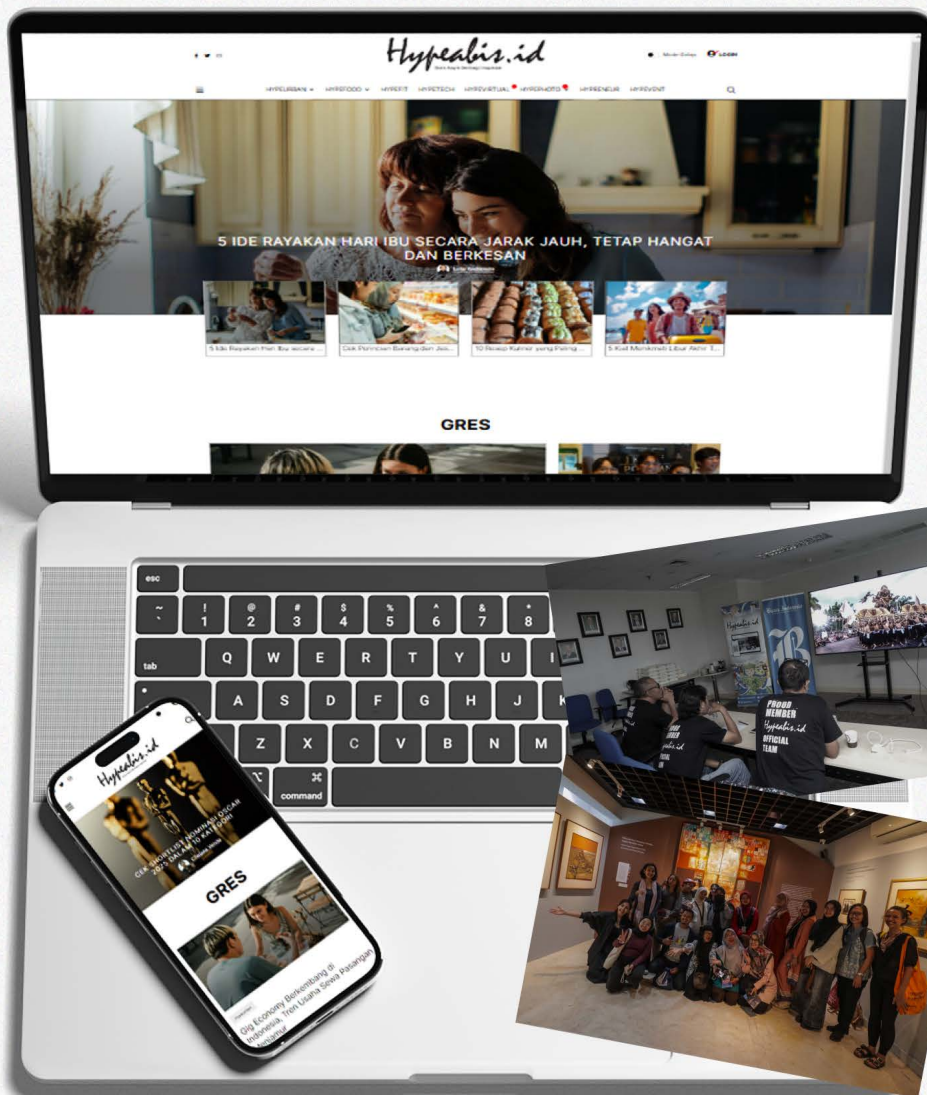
Hypeabis.id

LOGIN

HYPEURBAN HYPEFOOD HYPEFIT HYPETECH HYPEVIRTUAL HYPEMOTO HYPEPRENEUR HYPEVENT

5 IDE RAYAKAN HARI IBU SECARA JARAK JAUH, TETAP HANGAT DAN BERKESAN

5 Ide Rayakan Hari Ibu secara ...

Cek Panduan Barang dan Jas...

10 Resep Kuliner yang Paling ...

5 Kiat Menikmati Libur Akhir T...

GRES

esc
~ ` ! 1 @ 2 # 3 $ 4 % 5 ^ 6 & 7 * 8
tab Q W E R T Y U I
A S D F G H J K
Z X C V B N M
command

Hypeabis.id

CEK SHORTLIST NOMINASI OSCAR 2025 DALAM 10 KATEGORI

GRES

Gig Economy Berkembang di Indonesia, Tren Usaha Sewa Pasangan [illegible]

Hypeabis.id

PROUD MEMBER Hypeabis.id OFFICIAL TEAM

PROUD MEMBER Hypeabis.id OFFICIAL TEAM